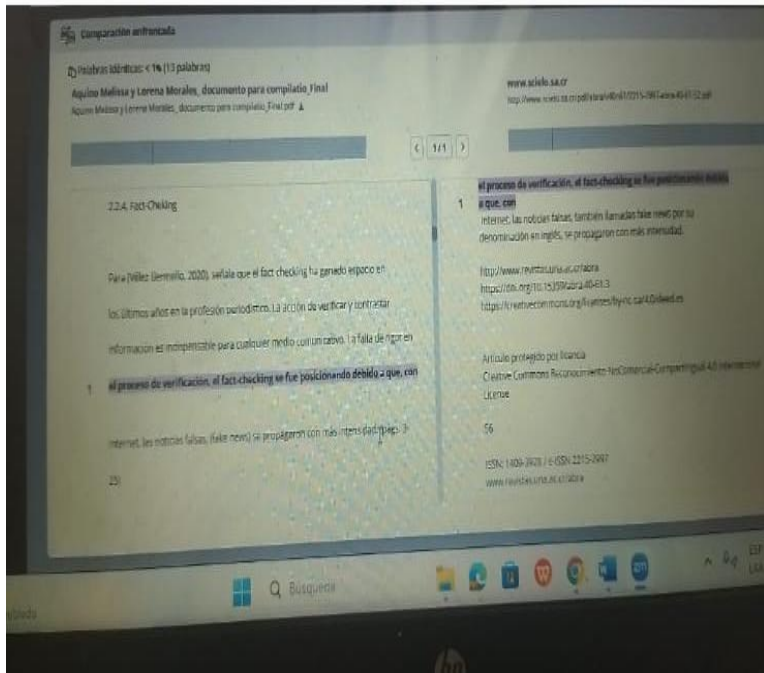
Comparación enfrentada

Palabras idénticas: < 1% (13 palabras)
Aquino Melissa y Lorena Morales_documento para compilatio_Final
Aquino Melissa y Lorena Morales_documento para compilatio_Final.pdf

www.scielo.sa.cr
http://www.scielo.sa.cr/pdf/abra/v40n61/2215-2997-abra-40-61-52.pdf

1/1

2.2.4. Fact-Checking

Para (Vélez Bermello, 2020), señala que el fact checking ha ganado espacio en los últimos años en la profesión periodística. La acción de verificar y contrastar información es indispensable para cualquier medio comunicativo. La falta de rigor en

1 el proceso de verificación, el fact-checking se fue posicionando debido a que, con

internet, las noticias falsas, (fake news) se propagaron con más intensidad (pp. 3-25)

el proceso de verificación, el fact-checking se fue posicionando debido a que, con

1 internet, las noticias falsas, también llamadas fake news por su denominación en inglés, se propagaron con más intensidad.

http://www.revistas.una.ac.cr/abra
https://doi.org/10.15359/abra.40-61.3
https://creativecommons.org/licenses/by-nc-sa/4.0/deed.es

Artículo protegido por licencia
Creative Commons Reconocimiento-NoComercial-CompartirIgual 4.0 Internacional License

56

ISSN: 1409-3928 / e-ISSN 2215-2997
www.revistas.una.ac.cr/abra

Búsqueda

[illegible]